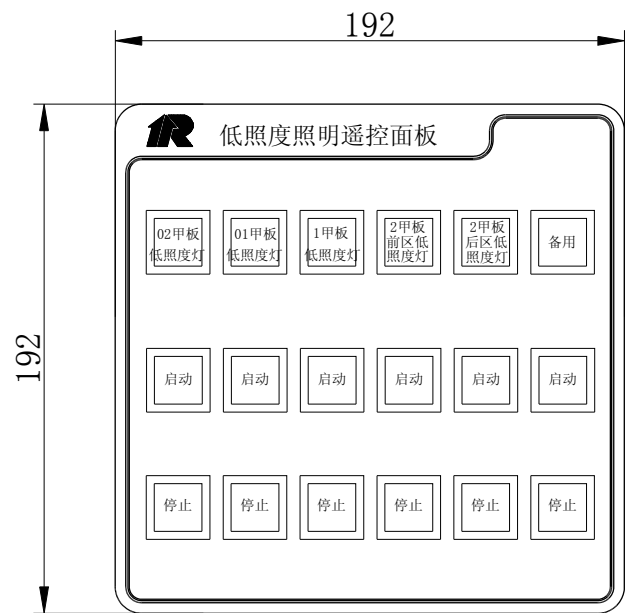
192

192

IR 低照度照明遥控面板

| 02甲板低照度灯 | 01甲板低照度灯 | 1甲板低照度灯 | 2甲板前区低照度灯 | 2甲板后区低照度灯 | 备用 |
|---|---|---|---|---|---|
| 启动 | 启动 | 启动 | 启动 | 启动 | 启动 |
| 停止 | 停止 | 停止 | 停止 | 停止 | 停止 |